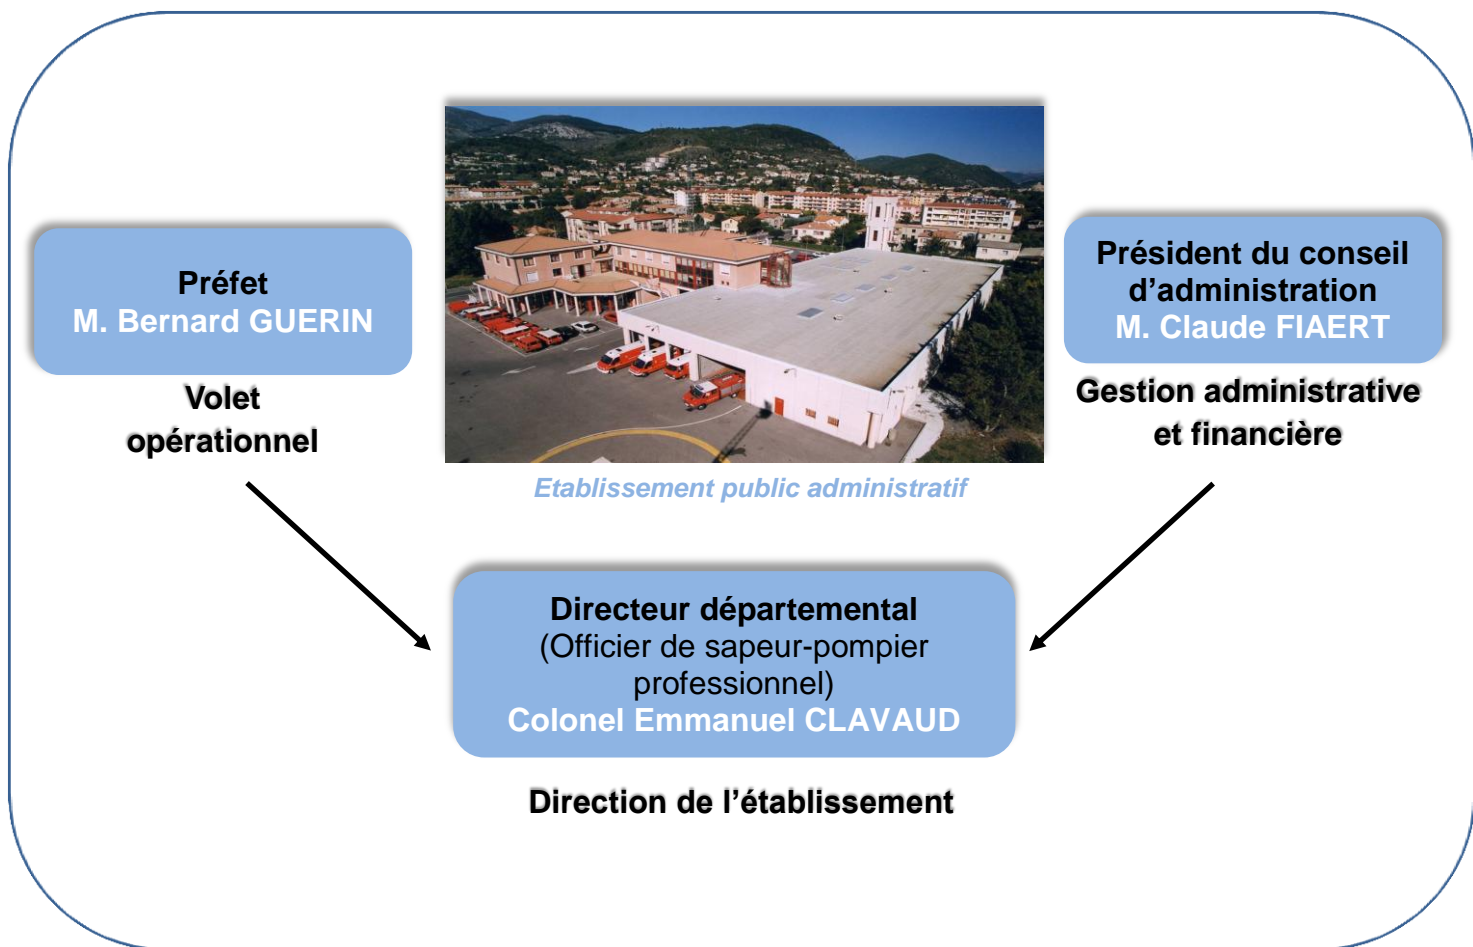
Préfet
M. Bernard GUERIN

Volet opérationnel

Etablissement public administratif

Président du conseil d'administration
M. Claude FIAERT

Gestion administrative et financière

Directeur départemental
(Officier de sapeur-pompier professionnel)
Colonel Emmanuel CLAVAUD

Direction de l'établissement